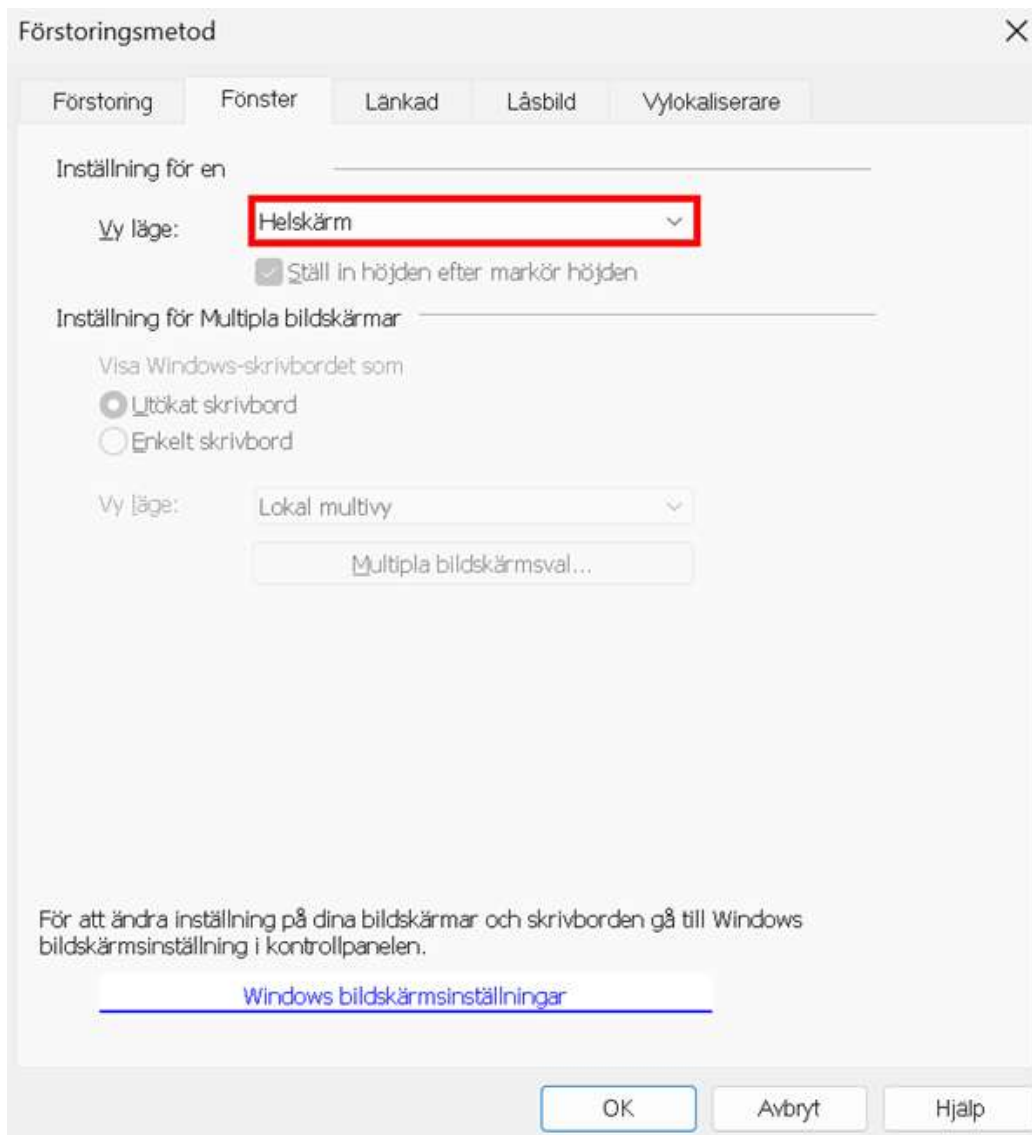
Förstoringsmetod

Förstoring Fönster Länkad Låsbild Vylokaliserare

Inställning för en

Vy läge: Helskärm

Ställ in höjden efter markör höjden

Inställning för Multipla bildskärmar

Visa Windows-skrivbordet som

Utökat skrivbord

Enkelt skrivbord

Vy läge: Lokal multivy

Multipla bildskärmsval...

För att ändra inställning på dina bildskärmar och skrivborden gå till Windows bildskärmsinställning i kontrollpanelen.

Windows bildskärmsinställningar

OK Avbryt Hjälp